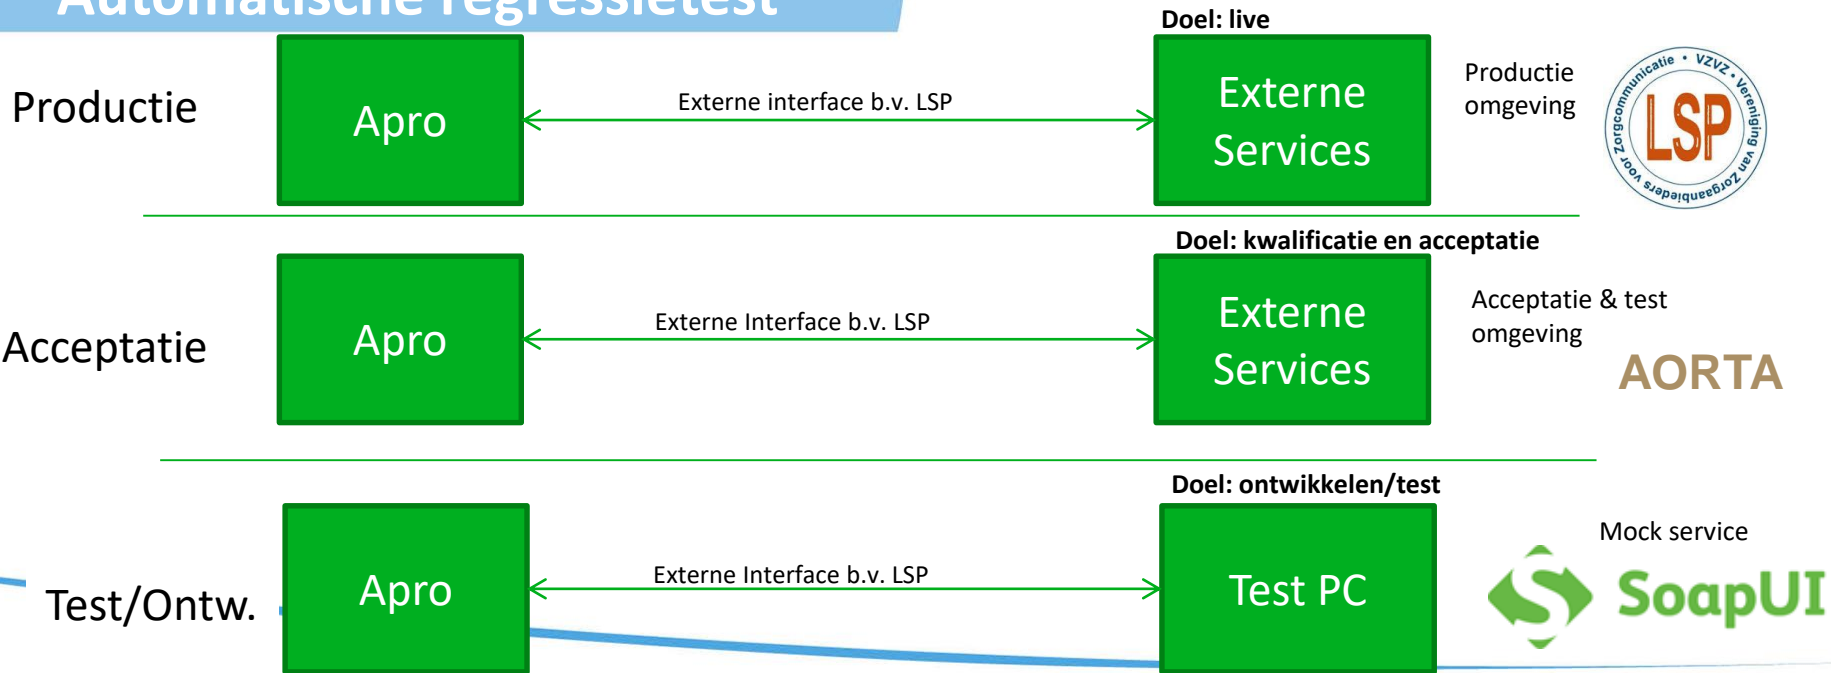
Automatische regressietest

Doel: live

Productie

Apro

Externe interface b.v. LSP

Externe Services

Productie omgeving

VZVZ • Vereniging van Zorgaanbieders voor Zorgcommunicatie •

LSP

Doel: kwalificatie en acceptatie

Acceptatie

Apro

Externe Interface b.v. LSP

Externe Services

Acceptatie & test omgeving

AORTA

Doel: ontwikkelen/test

Test/Ontw.

Apro

Externe Interface b.v. LSP

Test PC

Mock service

SoapUI